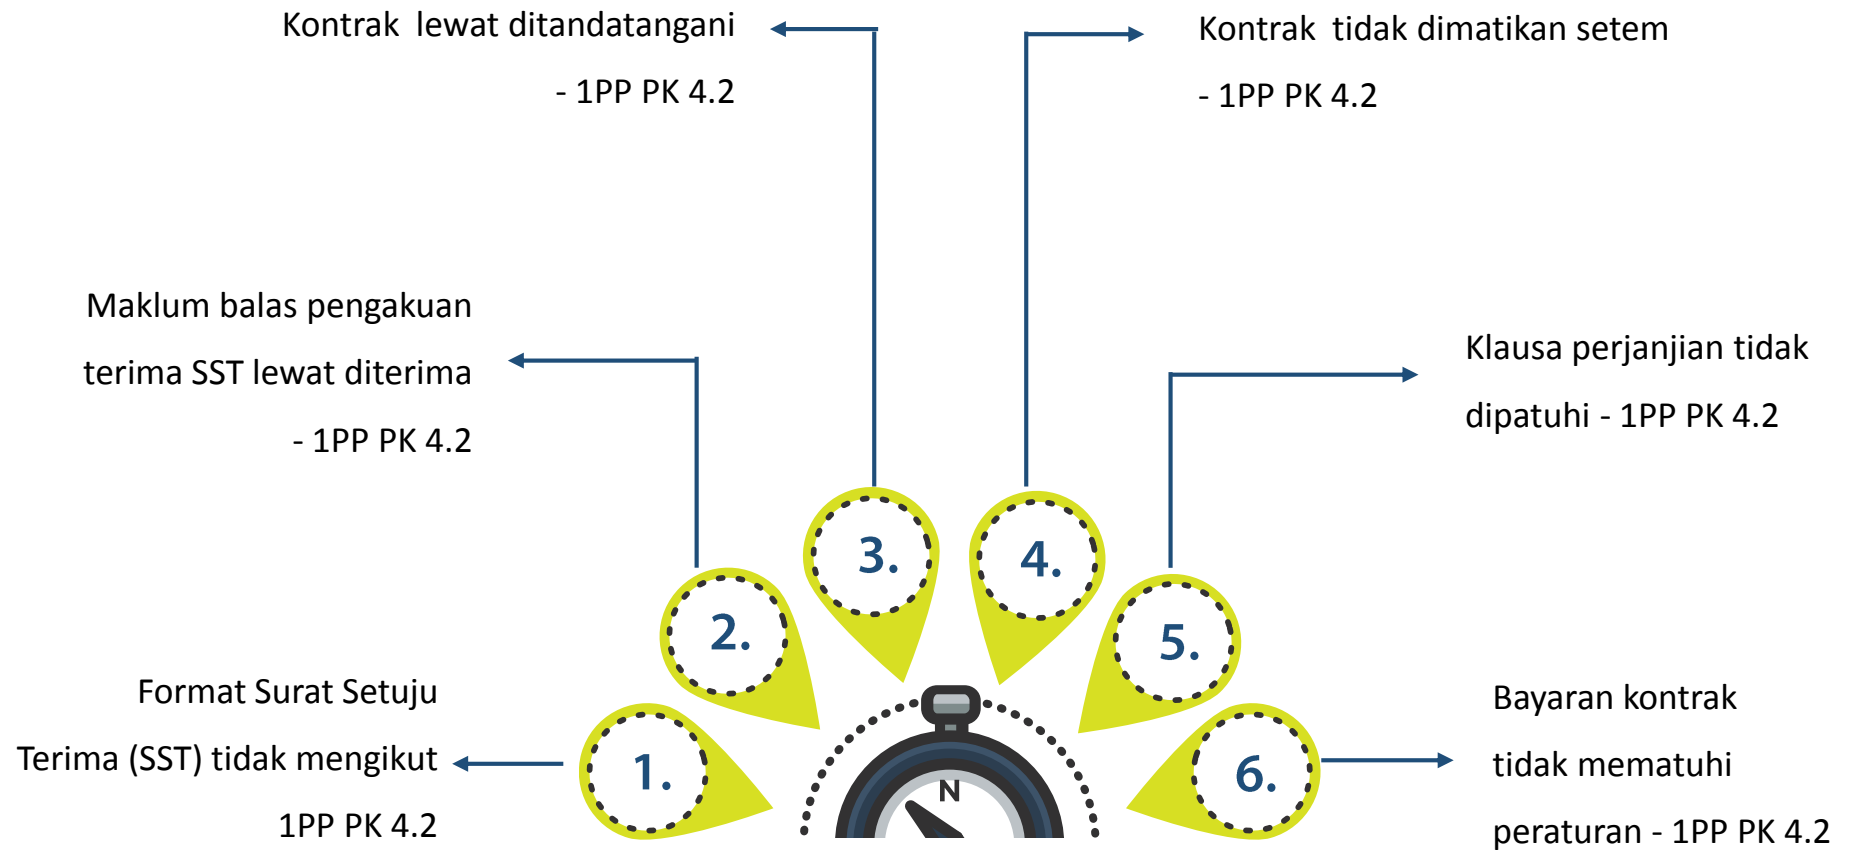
Kontrak lewat ditandatangani - 1PP PK 4.2

Kontrak tidak dimatikan setem - 1PP PK 4.2

Maklum balas pengakuan terima SST lewat diterima - 1PP PK 4.2

Klausa perjanjian tidak dipatuhi - 1PP PK 4.2

3.

4.

2.

5.

Format Surat Setuju Terima (SST) tidak mengikut 1PP PK 4.2

1.

N

6.

Bayaran kontrak tidak mematuhi peraturan - 1PP PK 4.2